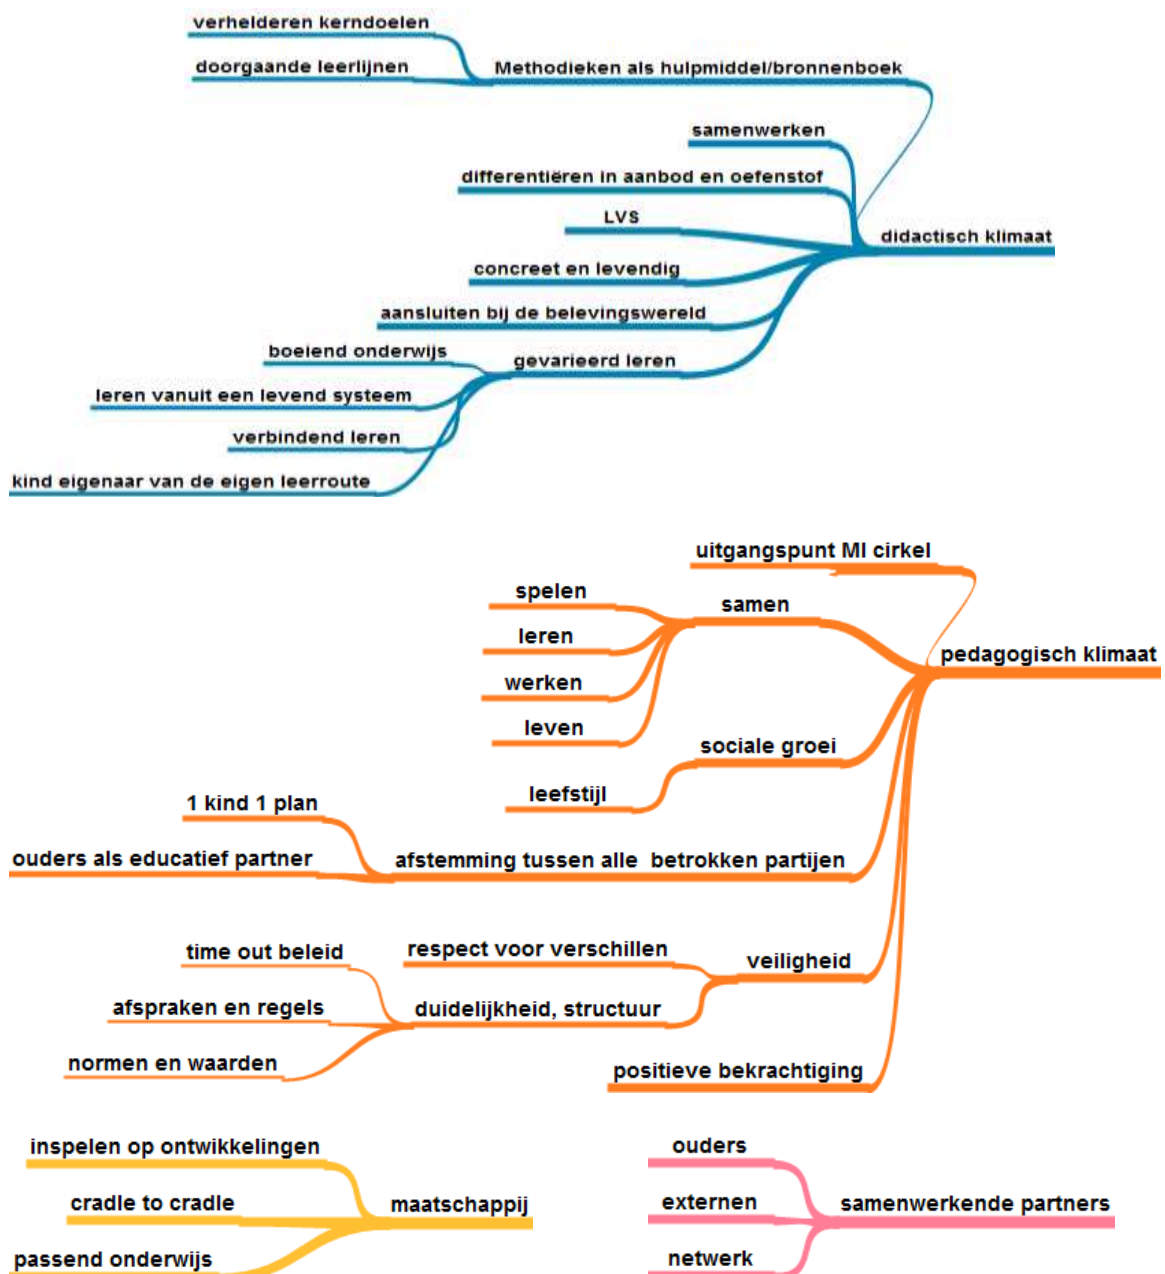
verhelderen kerndoelen
doorgaande leerlijnen
Methodieken als hulpmiddel/bronnenboek
samenwerken
differentiëren in aanbod en oefenstof
LVS
didactisch klimaat
concreet en levendig
aansluiten bij de belevingswereld
boeiend onderwijs
gevarieerd leren
leren vanuit een levend systeem
verbindend leren
kind eigenaar van de eigen leerroute

uitgangspunt MI cirkel
spelen
samen
leren
pedagogisch klimaat
werken
leven
sociale groei
leefstijl
1 kind 1 plan
ouders als educatief partner
afstemming tussen alle betrokken partijen
time out beleid
respect voor verschillen
veiligheid
afspraken en regels
duidelijkheid, structuur
normen en waarden
positieve bekrachtiging

inspelen op ontwikkelingen
cradle to cradle
maatschappij
passend onderwijs

ouders
externen
samenwerkende partners
netwerk